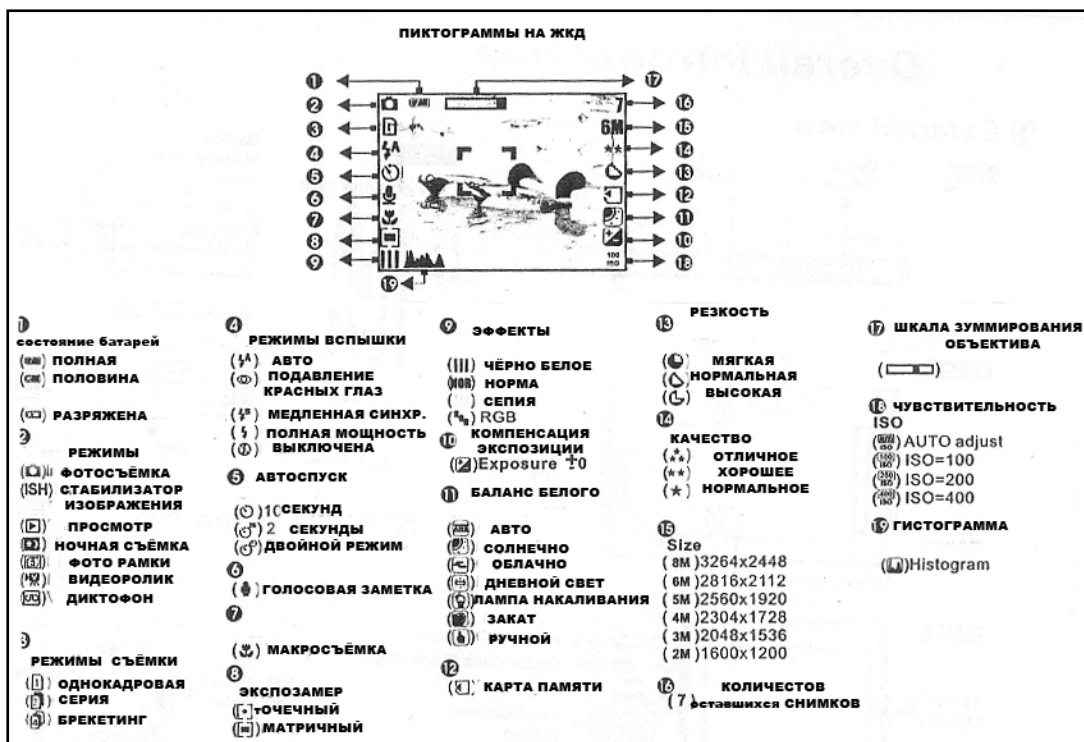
ПИКТОГРАММЫ НА ЖКД

①
состояние батарей
ПОЛНАЯ
ПОЛОВИНА

РАЗРЯЖЕНА

②
РЕЖИМЫ
ФОТОСЪЁМКА
(ISH) СТАБИЛИЗАТОР ИЗОБРАЖЕНИЯ
ПРОСМОТР
НОЧНАЯ СЪЁМКА
ФОТО РАМКИ
ВИДЕОРОЛИК
ДИКТОФОН

③
РЕЖИМЫ СЪЁМКИ
ОДНОКАДРОВАЯ
СЕРИЯ
БРЕКЕТИНГ

④
РЕЖИМЫ ВСПЫШКИ
АВТО
ПОДАВЛЕНИЕ КРАСНЫХ ГЛАЗ
МЕДЛЕННАЯ СИНХР.
ПОЛНАЯ МОЩНОСТЬ
ВЫКЛЮЧЕНА

⑤ АВТОСПУСК
10СЕКУНД
2 СЕКУНДЫ
ДВОЙНОЙ РЕЖИМ

⑥
ГОЛОСОВАЯ ЗАМЕТКА

⑦
МАКРОСЪЁМКА

⑧
ЭКСПОЗАМЕР
ТОЧЕЧНЫЙ
МАТРИЧНЫЙ

⑨ ЭФФЕКТЫ
ЧЁРНО БЕЛОЕ
НОРМА
СЕПИЯ
RGB

⑩ КОМПЕНСАЦИЯ ЭКСПОЗИЦИИ
Exposure ±0

⑪ БАЛАНС БЕЛОГО
АВТО
СОЛНЕЧНО
ОБЛАЧНО
ДНЕВНОЙ СВЕТ
ЛАМПА НАКАЛИВАНИЯ
ЗАКАТ
РУЧНОЙ

⑫
КАРТА ПАМЯТИ

⑬ РЕЗКОСТЬ
МЯГКАЯ
НОРМАЛЬНАЯ
ВЫСОКАЯ

⑭
КАЧЕСТВО
ОТЛИЧНОЕ
ХОРОШЕЕ
НОРМАЛЬНОЕ

⑮
Size
( 8M )3264x2448
( 6M )2816x2112
( 5M )2560x1920
( 4M )2304x1728
( 3M )2048x1536
( 2M )1600x1200

⑯
(7) КОЛИЧЕСТВО оставшихся СНИМКОВ

⑰ ШКАЛА ЗУММИРОВАНИЯ ОБЪЕКТИВА

⑱ ЧУВСТВИТЕЛЬНОСТЬ ISO
AUTO adjust
ISO=100
ISO=200
ISO=400

⑲ ГИСТОГРАММА
Histogram